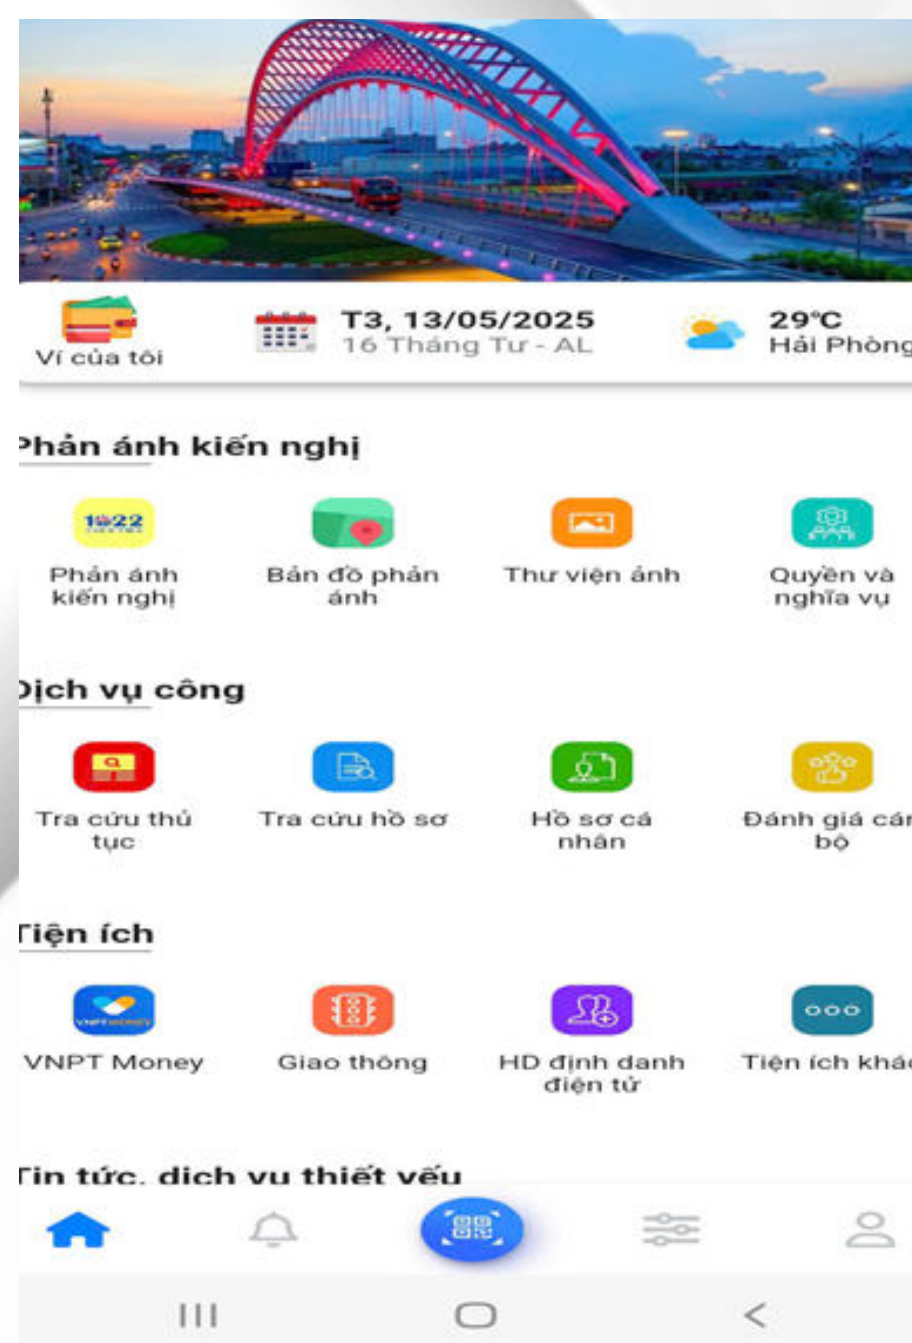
Ví của tôi

T3, 13/05/2025
16 Tháng Tư - AL

29°C
Hải Phòng

Phản ánh kiến nghị

1022

Phản ánh kiến nghị

Bản đồ phản ánh

Thư viện ảnh

Quyền và nghĩa vụ

Dịch vụ công

Tra cứu thủ tục

Tra cứu hồ sơ

Hồ sơ cá nhân

Đánh giá cán bộ

Tiện ích

VNPT Money

Giao thông

HD định danh điện tử

Tiện ích khác

Tin tức, dịch vụ thiết yếu